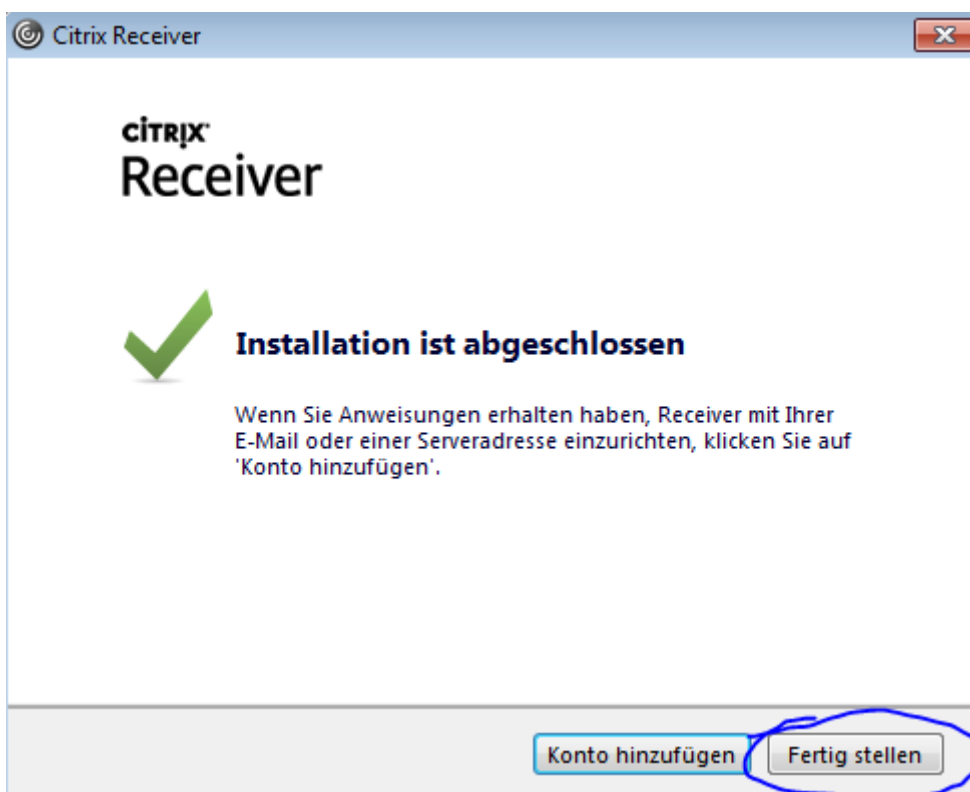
Citrix Receiver

CITRIX
Receiver

Installation ist abgeschlossen

Wenn Sie Anweisungen erhalten haben, Receiver mit Ihrer E-Mail oder einer Serveradresse einzurichten, klicken Sie auf 'Konto hinzufügen'.

Konto hinzufügen
Fertig stellen